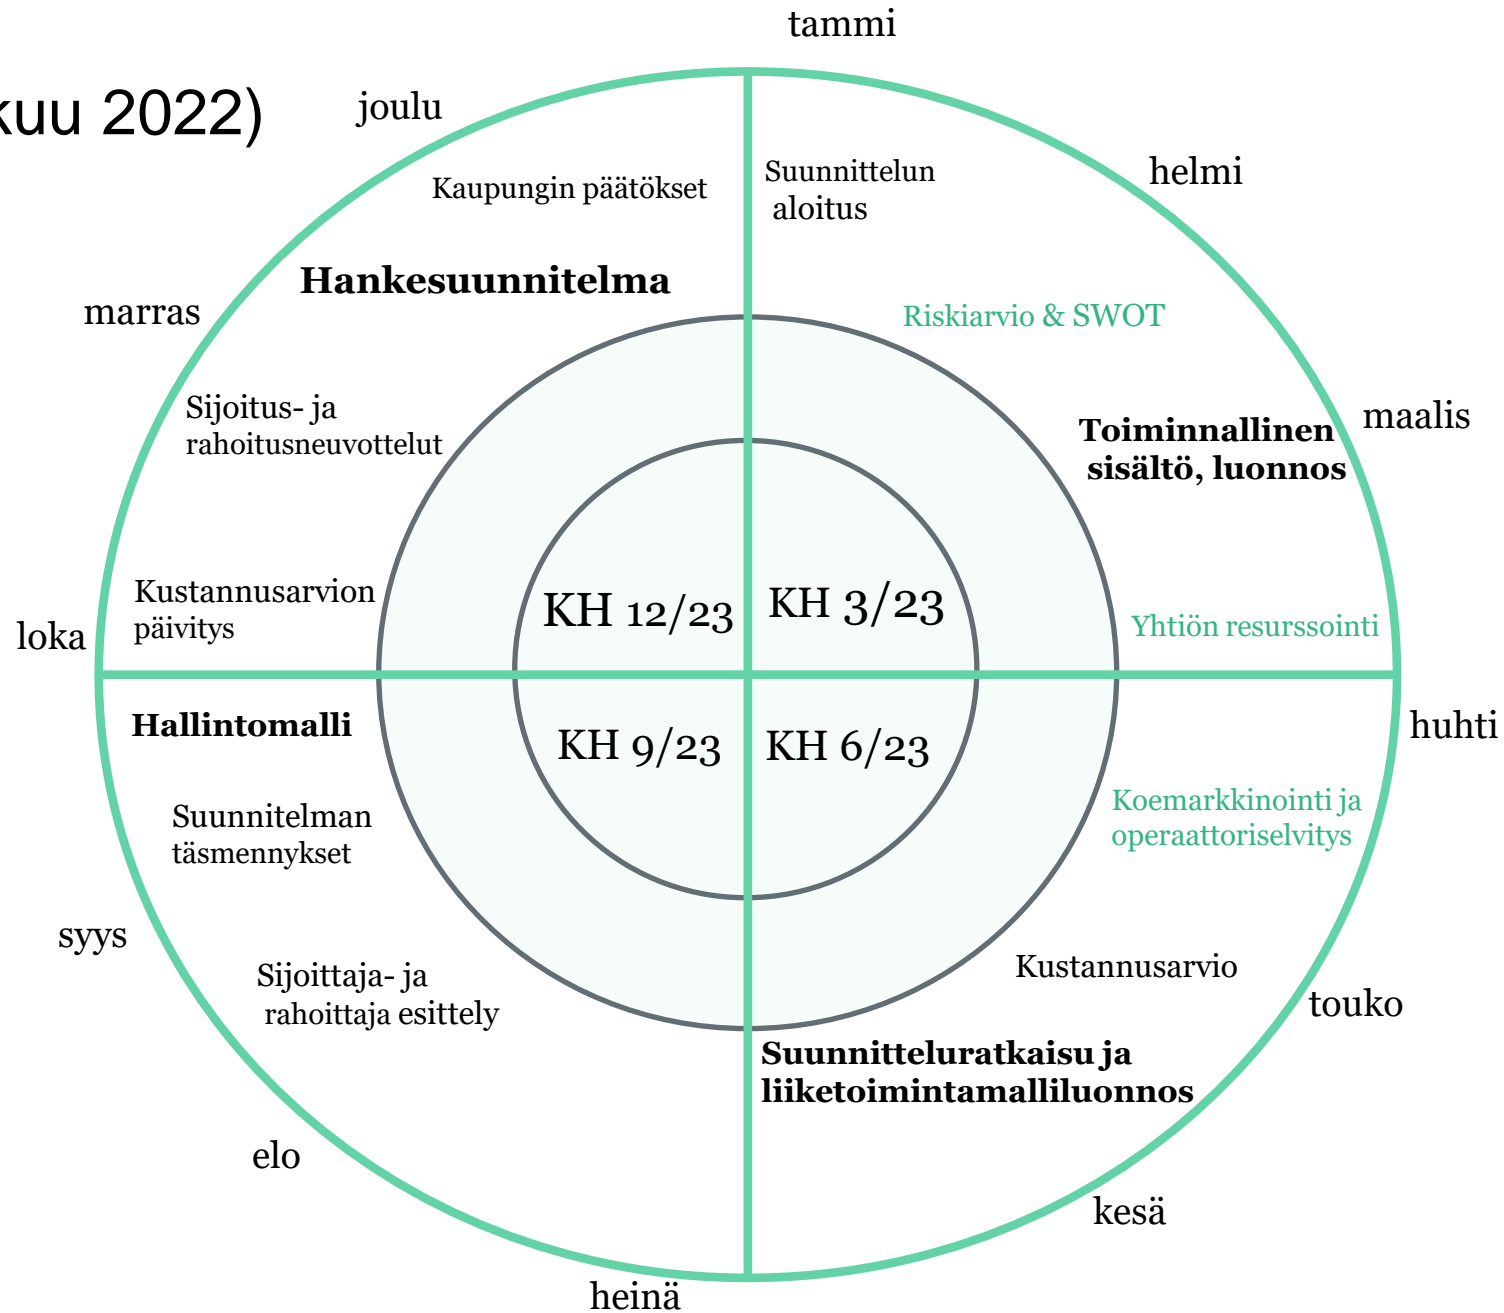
kuu 2022)

tammi

joulu

Kaupungin päätökset

Suunnittelun aloitus

helmi

Hankesuunnitelma

marras

Riskiarvio & SWOT

Sijoitus- ja rahoitusneuvottelut

maalis

Toiminnallinen sisältö, luonnos

Kustannusarvion päivitys

KH 12/23

KH 3/23

loka

Yhtiön resurssointi

Hallintomalli

KH 9/23

KH 6/23

huhti

Koemarkkinointi ja operaattoriselvitys

Suunnitelman täsmennykset

syys

Kustannusarvio

Sijoittaja- ja rahoittaja esittely

touko

Suunnitteluratkaisu ja liiketoimintamalliluonnos

elo

kesä

heinä